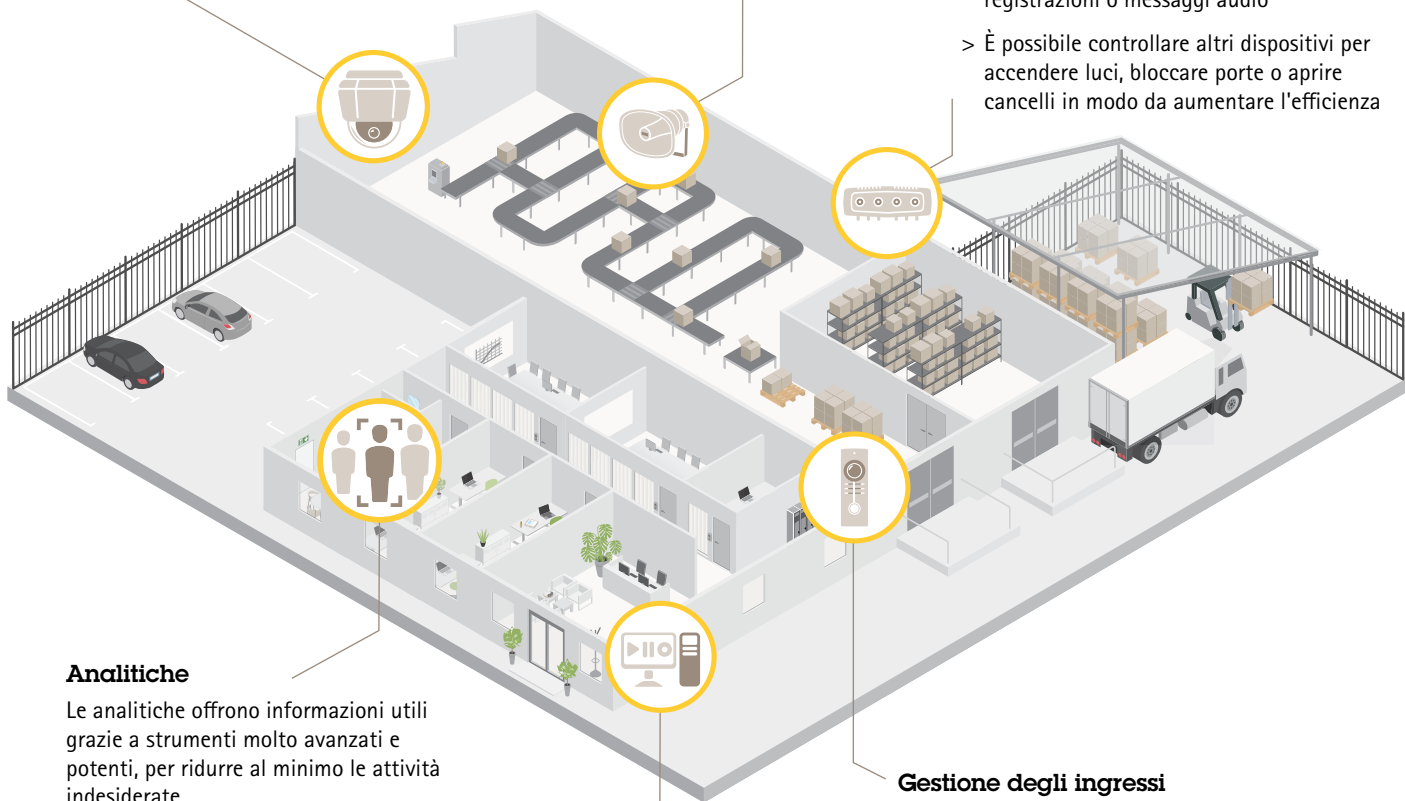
registrazioni o messaggi audio

> È possibile controllare altri dispositivi per accendere luci, bloccare porte o aprire cancelli in modo da aumentare l'efficienza

Analitiche

Le analitiche offrono informazioni utili grazie a strumenti molto avanzati e potenti, per ridurre al minimo le attività indesiderate

Gestione degli ingressi